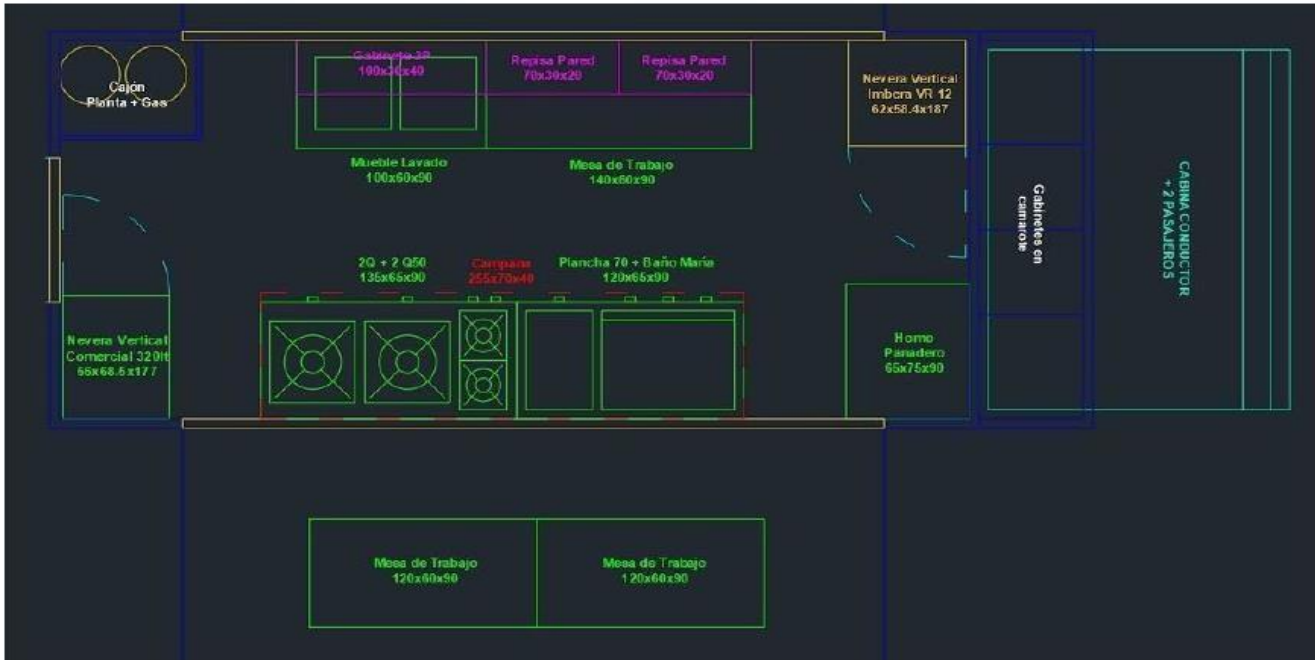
Cajon
Planta + Gas

Gabinete 2P
100x30x40

Repisa Pared
70x30x20

Repisa Pared
70x30x20

Nevera Vertical
Imbera VR 12
62x58.4x187

Mueble Lavado
100x60x90

Mesa de Trabajo
140x60x90

Gabinetes en camarote

CABINA CONDUCTOR + 2 PASAJEROS

2Q + 2 Q50
135x65x90

Campana
255x70x40

Plancha 70 + Baño María
120x65x90

Nevera Vertical
Comercial 320lt
55x68.5x177

Horno
Panadero
65x75x90

Mesa de Trabajo
120x60x90

Mesa de Trabajo
120x60x90